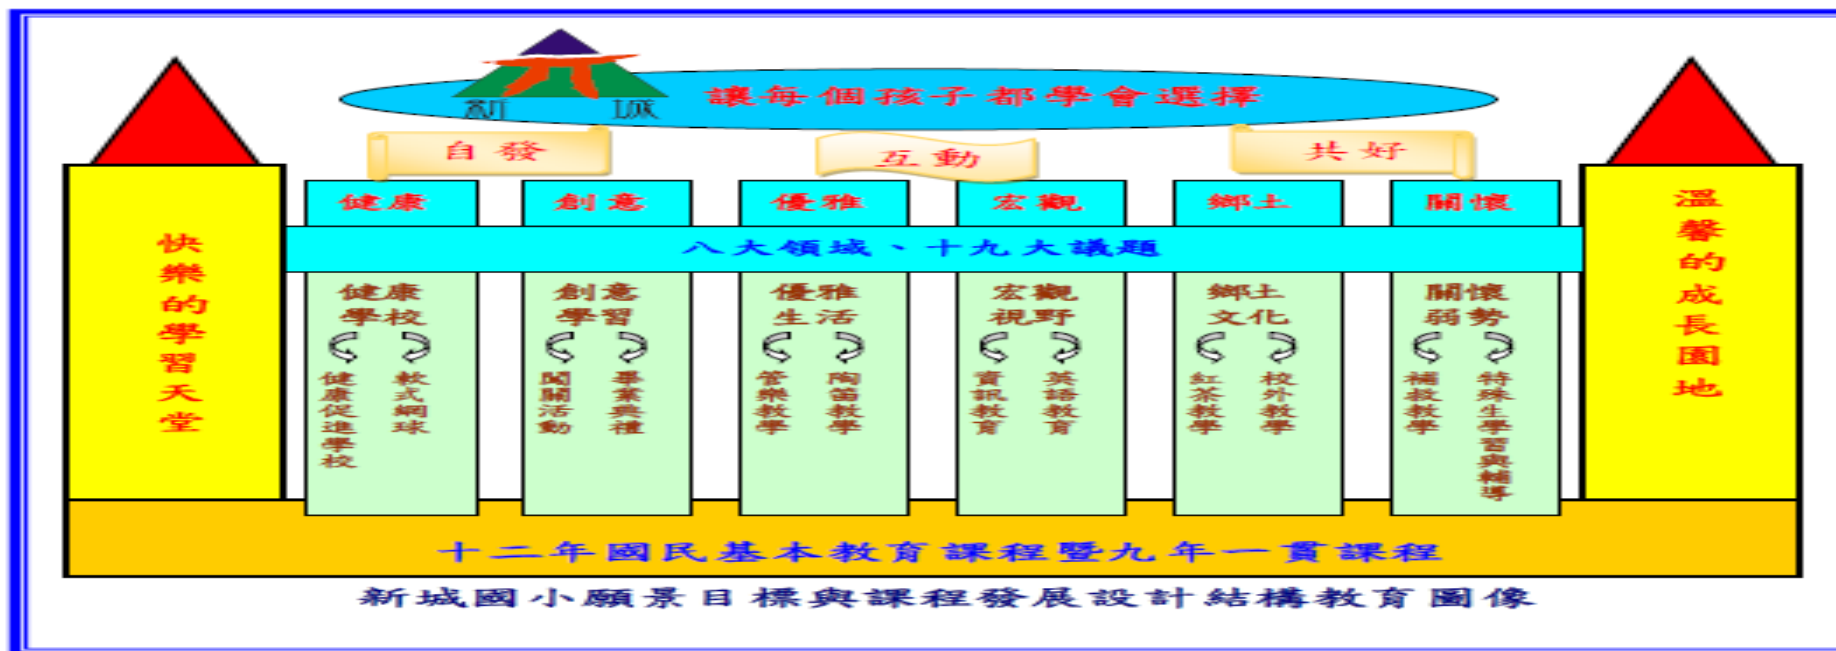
新 城

讓每個孩子都學會選擇

自發

互動

共好

快樂的學習天堂

溫馨的成長園地

健康

創意

優雅

宏觀

鄉土

關懷

八大領域、十九大議題

健康學校

健康促進學校

軟式網球

創意學習

閱讀活動

畢業典禮

優雅生活

管樂教學

陶笛教學

宏觀視野

資訊教育

英語教育

鄉土文化

紅茶教學

校外教學

關懷弱勢

補救教學

特殊生學習與輔導

十二年國民基本教育課程暨九年一貫課程

新城國小願景目標與課程發展設計結構教育圖像